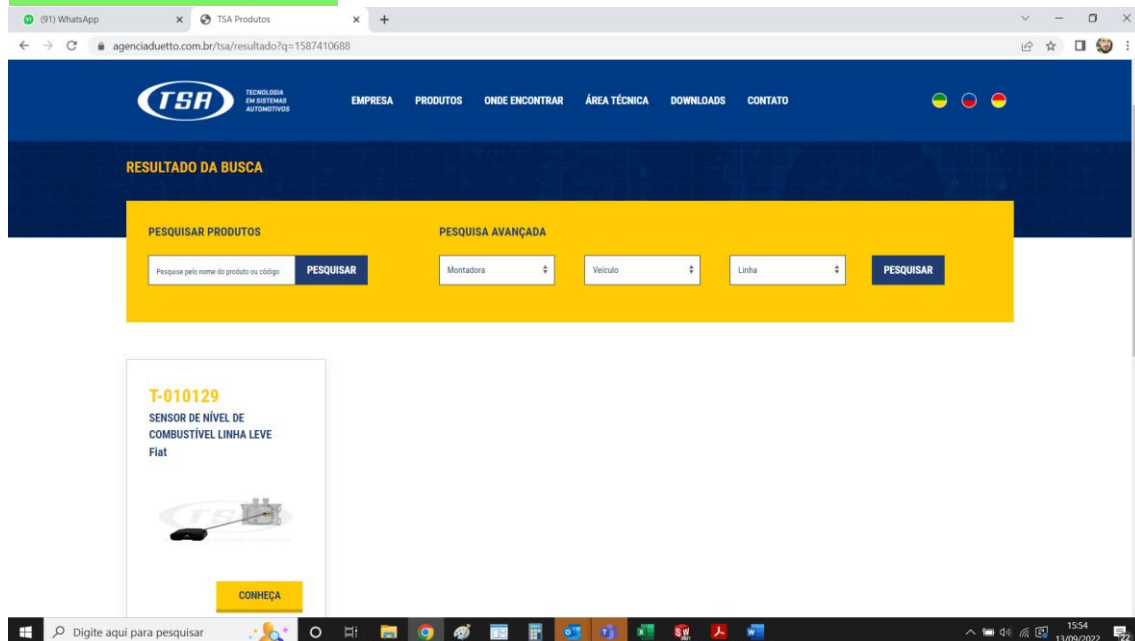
(91) WhatsApp
TSA Produtos
agenciaduetto.com.br/tsa/resultado?q=1587410688

TSA
TECNOLOGIA EM SISTEMAS AUTOMOTIVOS
EMPRESA PRODUTOS ONDE ENCONTRAR ÁREA TÉCNICA DOWNLOADS CONTATO

RESULTADO DA BUSCA

PESQUISAR PRODUTOS
Pesquise pelo nome do produto ou código
PESQUISAR

PESQUISA AVANÇADA
Montadora
Veículo
Linha
PESQUISAR

T-010129
SENSOR DE NÍVEL DE COMBUSTÍVEL LINHA LEVE
Fiat

CONHEÇA

Digite aqui para pesquisar
15:54
13/09/2022